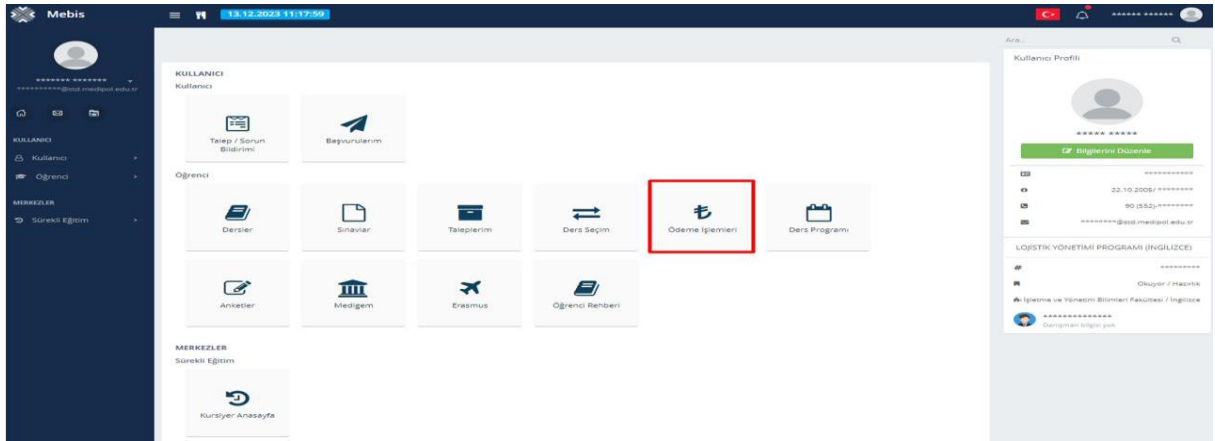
Mebis

13.12.2023 11:17:59

******* *******
**********@std.medipol.edu.tr

KULLANICI
Kullanıcı
Öğrenci

MERKEZLER
Sürekli Eğitim

KULLANICI
Kullanıcı

Talep / Sorun Bildirimi
Başvurularım

Öğrenci

Dersler
Sınavlar
Taleplerim
Ders Seçim
Ödeme İşlemleri
Ders Programı
Anketler
Medigem
Erasmus
Öğrenci Rehberi

MERKEZLER
Sürekli Eğitim

Kursiyer Anasayfa

****** ******

Ara...

Kullanıcı Profili

***** *****

Bilgilerini Düzenle

***********
22.10.2005/ ********
90 (552)-********
*********@std.medipol.edu.tr

LOJİSTİK YÖNETİMİ PROGRAMI (İNGİLİZCE)

*********
Okuyor / Hazırlık
İşletme ve Yönetim Bilimleri Fakültesi / İngilizce
**************
Danışman bilgisi yok